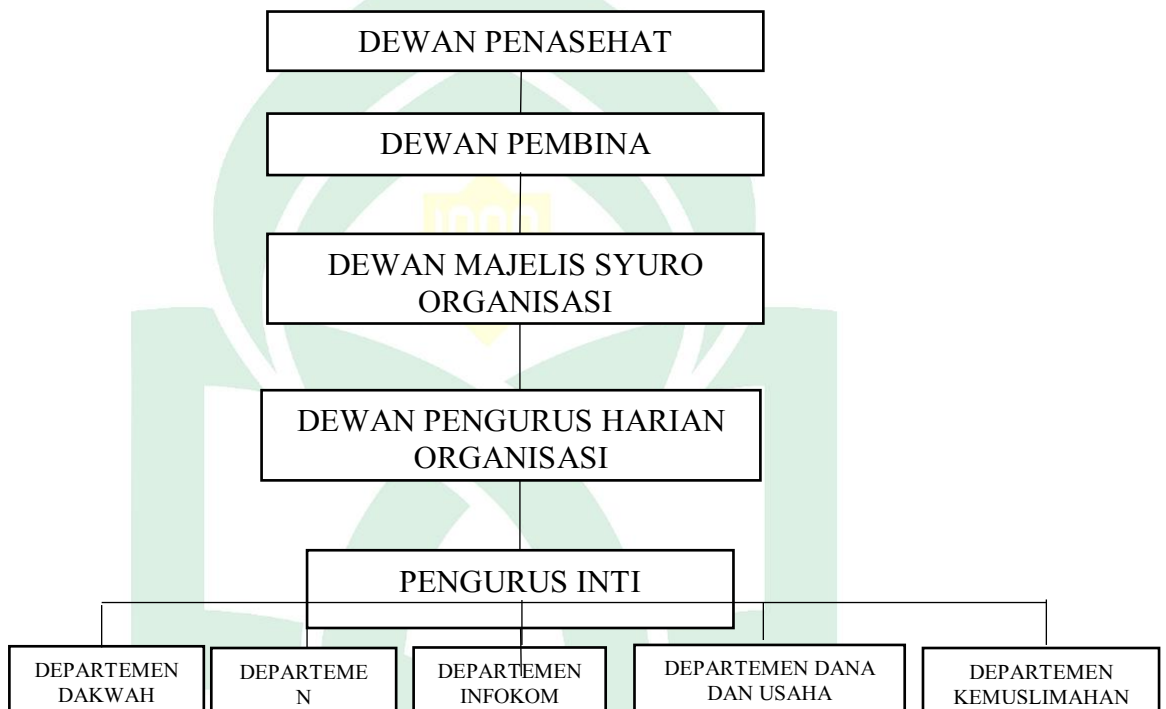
DEWAN PENASEHAT

DEWAN PEMBINA

DEWAN MAJELIS SYURO ORGANISASI

DEWAN PENGURUS HARIAN ORGANISASI

PENGURUS INTI

DEPARTEMEN DAKWAH

DEPARTEME N

DEPARTEMEN INFOKOM

DEPARTEMEN DANA DAN USAHA

DEPARTEMEN KEMUSLIMAHAN